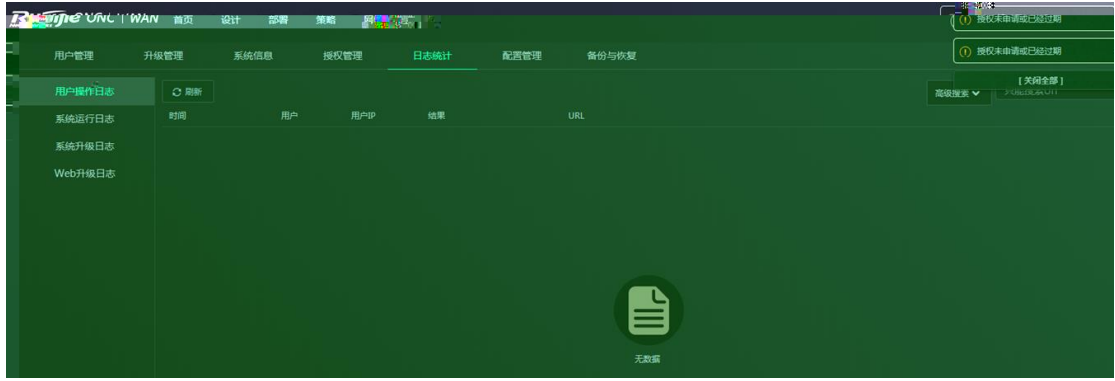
Ruijie UNC | WAN 首页 设计 部署 策略 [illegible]

授权未申请或已经过期
授权未申请或已经过期
[关闭全部]

用户管理 升级管理 系统信息 授权管理 日志统计 配置管理 备份与恢复

用户操作日志
系统运行日志
系统升级日志
Web升级日志

刷新

高级搜索 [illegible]

| 时间 | 用户 | 用户IP | 结果 | URL |
|---|---|---|---|---|

无数据